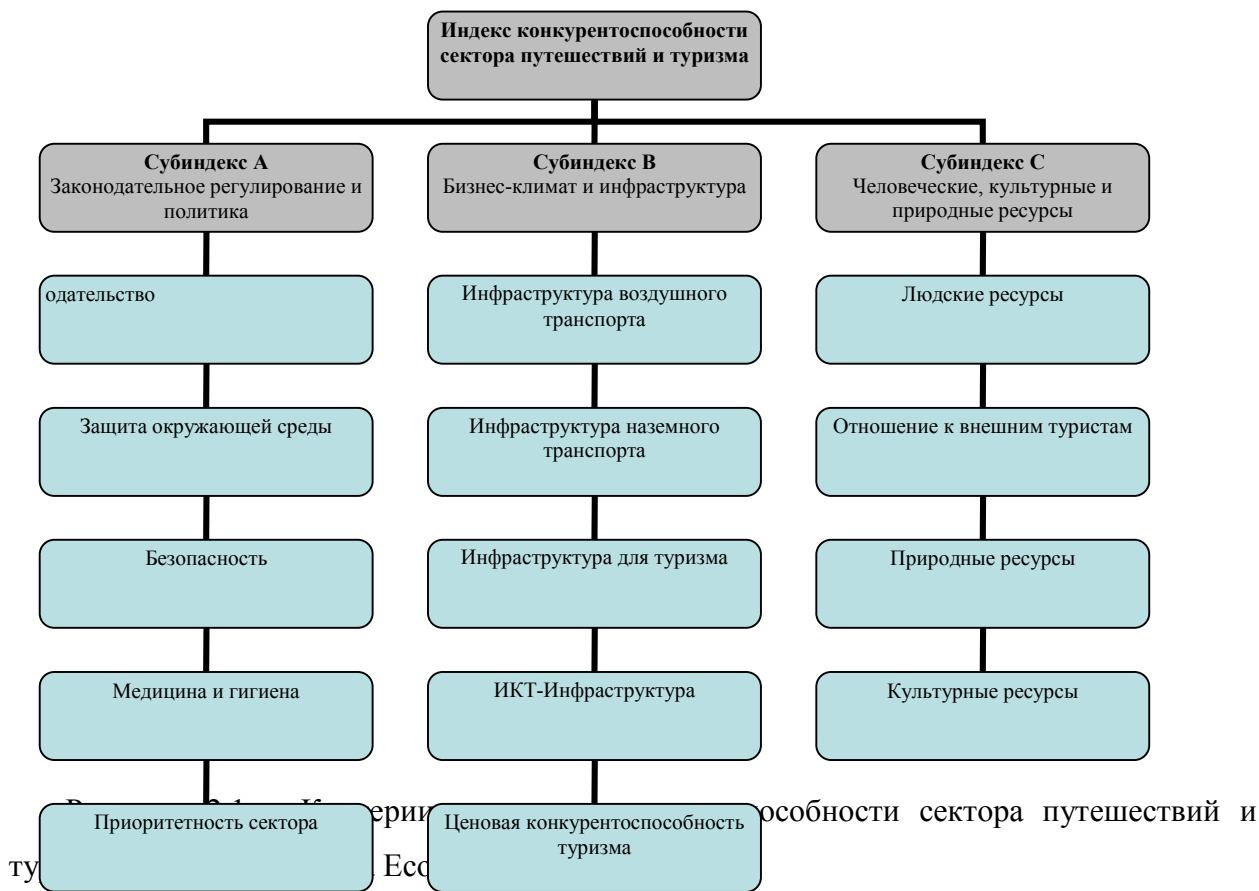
Индекс конкурентоспособности сектора путешествий и туризма

Субиндекс A
Законодательное регулирование и политика

Субиндекс B
Бизнес-климат и инфраструктура

Субиндекс C
Человеческие, культурные и природные ресурсы

одательство

Защита окружающей среды

Безопасность

Медицина и гигиена

Приоритетность сектора

Инфраструктура воздушного транспорта

Инфраструктура наземного транспорта

Инфраструктура для туризма

ИКТ-Инфраструктура

Ценовая конкурентоспособность туризма

Людские ресурсы

Отношение к внешним туристам

Природные ресурсы

Культурные ресурсы

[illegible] 2.1 – К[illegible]ери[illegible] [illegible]особности сектора путешествий и ту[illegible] Ec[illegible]